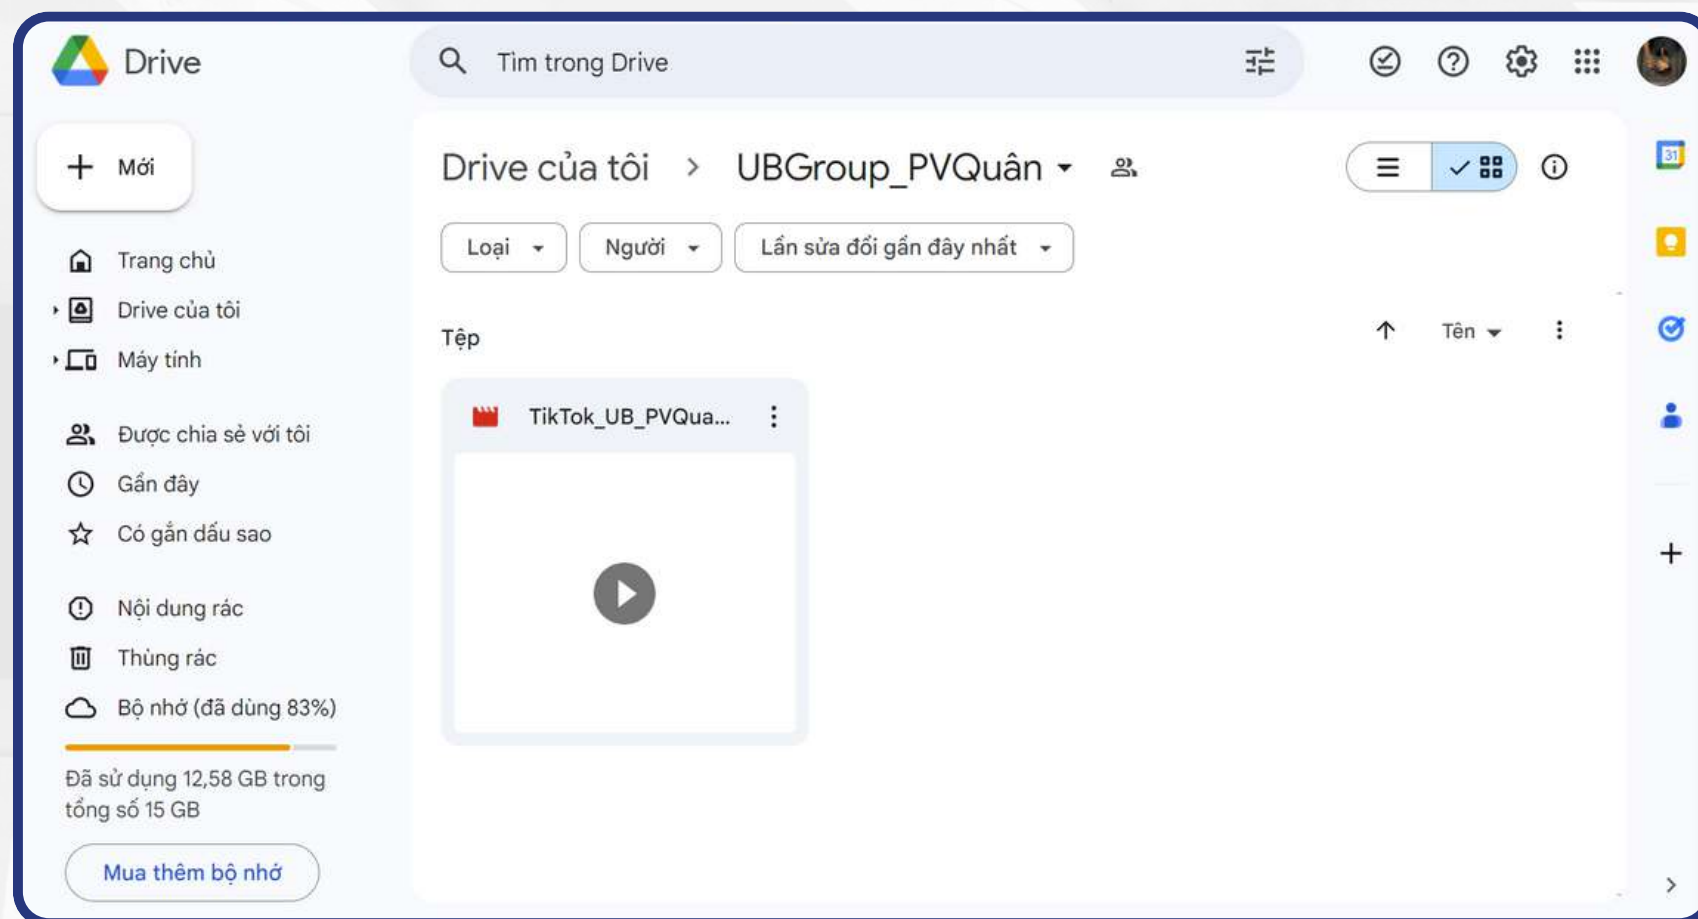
Drive

Tìm trong Drive

Mới

Trang chủ

Drive của tôi

Máy tính

Được chia sẻ với tôi

Gần đây

Có gắn dấu sao

Nội dung rác

Thùng rác

Bộ nhớ (đã dùng 83%)

Đã sử dụng 12,58 GB trong tổng số 15 GB

Mua thêm bộ nhớ

Drive của tôi > UBGroup_PVQuân

Loại

Người

Lần sửa đổi gần đây nhất

Tệp

Tên

TikTok_UB_PVQua...

31